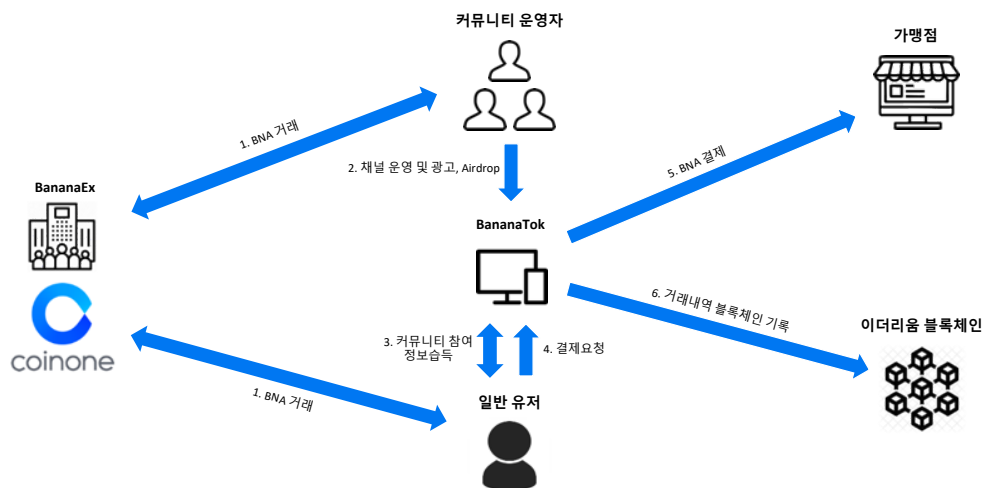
커뮤니티 운영자

가맹점

1. BNA 거래

2. 채널 운영 및 광고, Airdrop

5. BNA 결제

BananaEx

BananaTok

coinone

6. 거래내역 블록체인 기록

이더리움 블록체인

3. 커뮤니티 참여 정보습득

4. 결제요청

1. BNA 거래

일반 유저